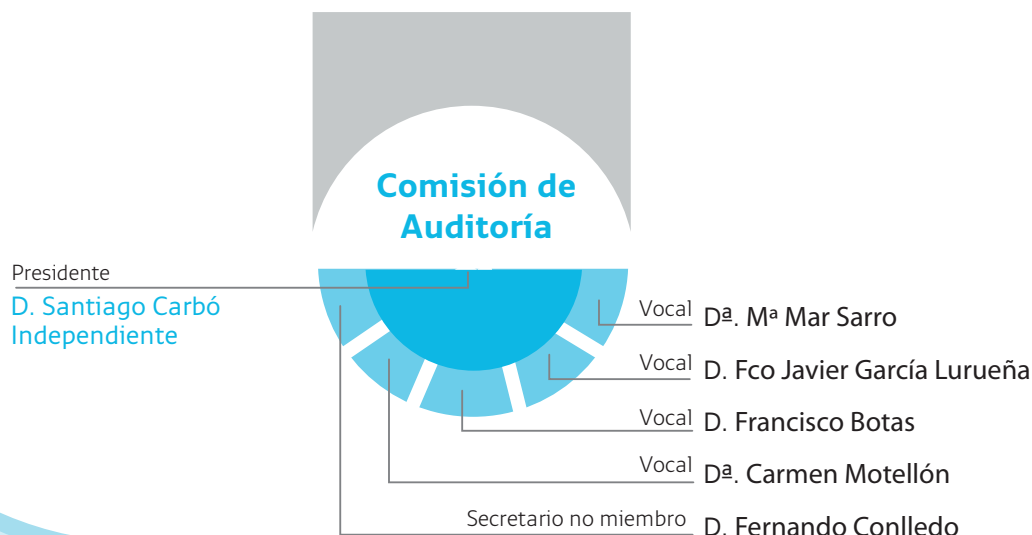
Comisión de Auditoría

Presidente
D. Santiago Carbó
Independiente

Vocal Dª. Mª Mar Sarro

Vocal D. Fco Javier García Lurueña

Vocal D. Francisco Botas

Vocal Dª. Carmen Motellón

Secretario no miembro D. Fernando Conlledo